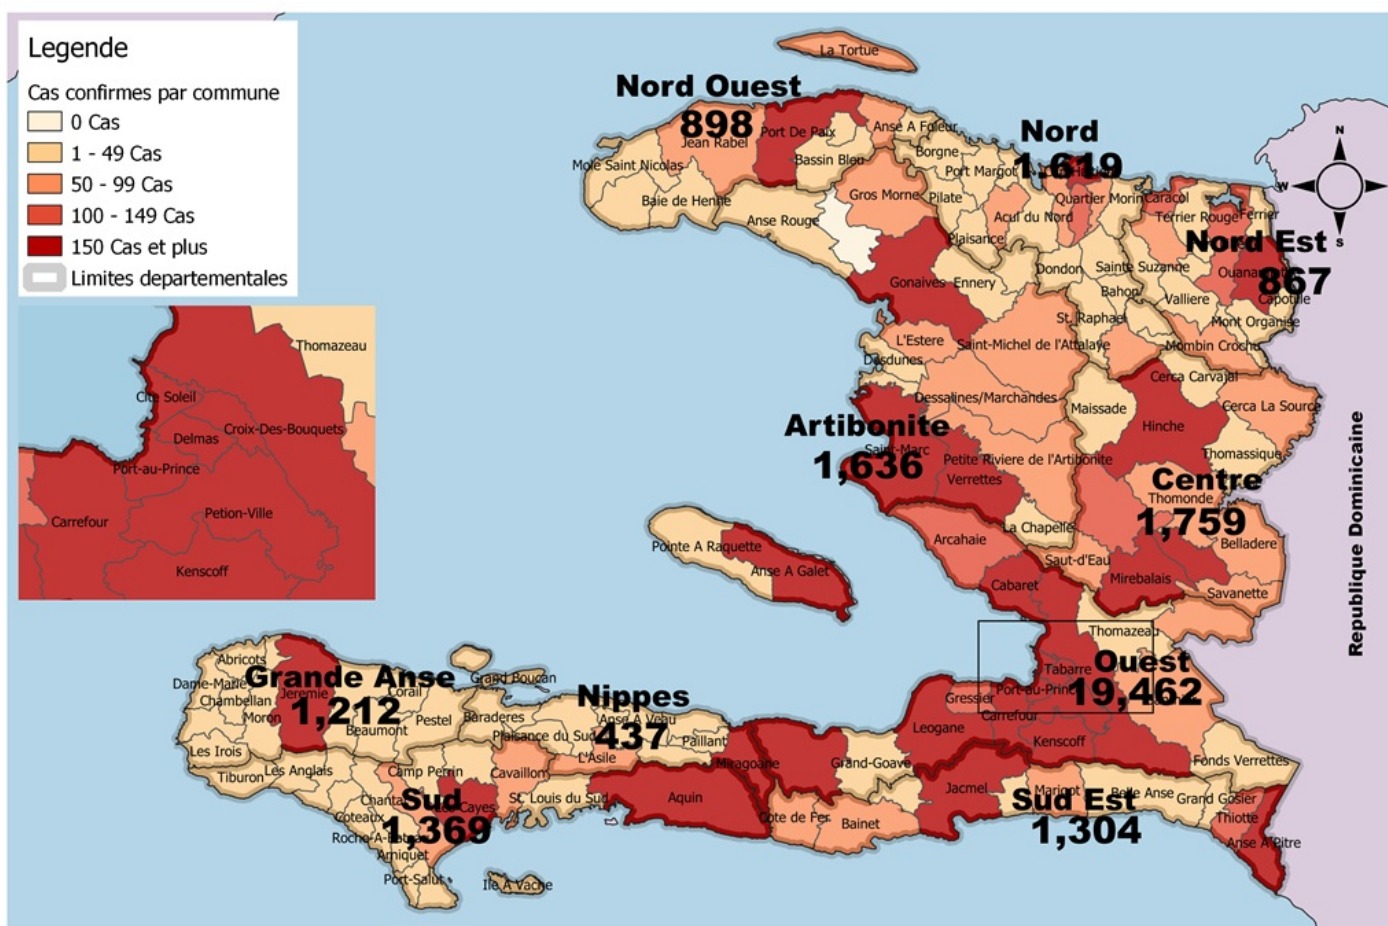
Legende

Cas confirmes par commune
0 Cas
1 - 49 Cas
50 - 99 Cas
100 - 149 Cas
150 Cas et plus
Limites departementales

Thomazeau
Cite Soleil
Delmas
Croix-Des-Bouquets
Port-au-Prince
Carrefour
Petion-Ville
Kenscoff

La Tortue

Nord Ouest
898
Jean Rabel
Port De Paix
Anse A Foleur
Mole Saint Nicolas
Bassin Bleu
Baie de Henne
Anse Rouge
Gros Morne

Nord
1,619
Borgne
Port Margot
Pilate
Quartier Morin
Caracol
Acul du Nord
Plaisance
Dondon
Sainte Suzanne
Bahon
St. Raphael

Terrier Rouge
Ferrier
Nord Est
867
Ouanaminthe
Capotille
Valliere
Mont Organise
Mombin Crochu

Gonaives
Ennery
L'Estere
Desdunes
Saint-Michel de l'Attalaye
Dessalines/Marchandes
Maissade
Cerca Carvajal
Cerca La Source
Hinche

Artibonite
1,636
Saint-Marc
Petite Riviere de l'Artibonite
Verrettes
Thomassique
Centre
Thomonde
1,759
Belladere
La Chapelle
Arcahaie
Saut-d'Eau
Mirebalais
Savanette
Cabaret

Pointe A Raquette
Anse A Galet

Republique Dominicaine

Thomazeau
Tabarre
Ouest
Port-au-Prince
19,462
Gressier
Carrefour
Leogane
Kenscoff
Fonds Verrettes

Abricots
Dame-Marie
Grande Anse
Jeremie
Corail
Chambellan
1,212
Moron
Pestel
Beaumont
Les Irois
Tiburon
Les Anglais
Grand Boucan
Nippes
Baraderes
Anse A Veau
Plaisance du Sud
437
Paillant
L'Asile
Miragoane
Petit Trou de Nippes
Grand-Goave
Camp Perrin
Cavaillon
St. Louis du Sud
Aquin
Chantal
Sud
Les Cayes
Coteaux
1,369
Roche-A-Bateau
Arniquet
Port-Salut
Ile A Vache
Cote de Fer
Bainet
Jacmel
Marigot
Sud Est
1,304
Belle Anse
Grand Gosier
Thiotte
Anse A Pitre